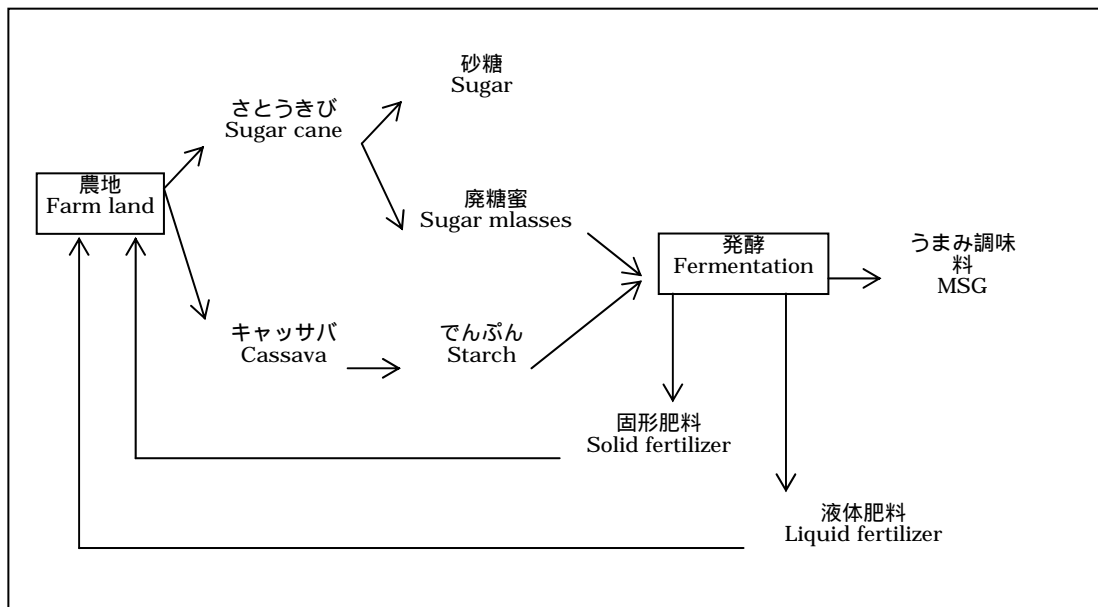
農地
Farm land

さとうきび
Sugar cane

砂糖
Sugar

廃糖蜜
Sugar mlasses

キャッサバ
Cassava

でんぷん
Starch

発酵
Fermentation

うまみ調味料
MSG

固形肥料
Solid fertilizer

液体肥料
Liquid fertilizer